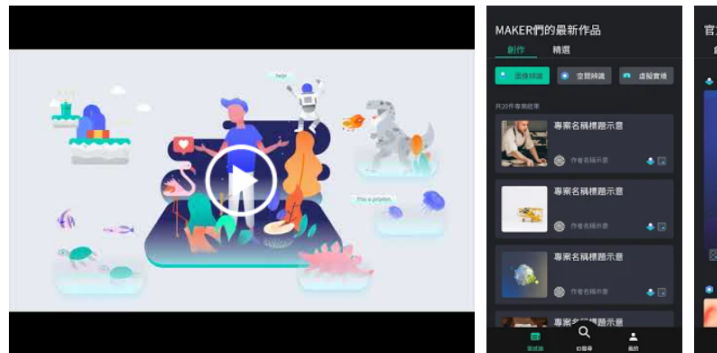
hello

This is a pototon.

MAKER們的最新作品

創作 精選

圖像辨識 空間辨識 虛擬實境

共20件專案結果

專案名稱標題示意

作者名稱示意

專案名稱標題示意

作者名稱示意

專案名稱標題示意

作者名稱示意

專案名稱標題示意

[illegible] 幻想卡 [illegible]

官